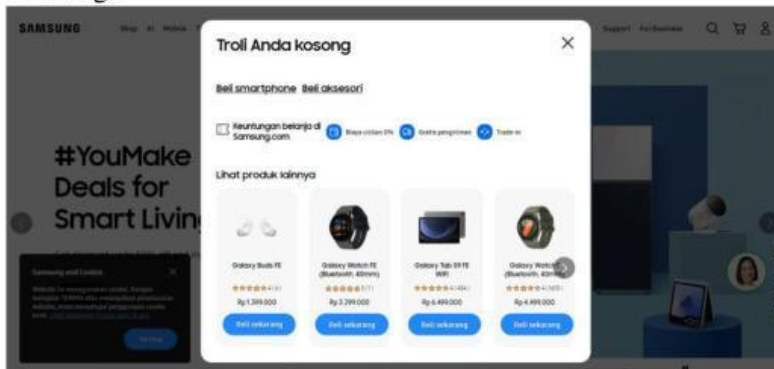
SAMSUNG Shop AI Mobile

Support For Business

#YouMake Deals for Smart Living

Samsung and Cookies

Troli Anda kosong

Beli smartphone Beli aksesori

Keuntungan belanja di Samsung.com

Biaya cicilan 0%

Gratis pengiriman

Trade-in

Lihat produk lainnya

Galaxy Buds FE
Rp 1.399.000
Beli sekarang

Galaxy Watch FE (Bluetooth, 40mm)
Rp 3.299.000
Beli sekarang

Galaxy Tab S9 FE WiFi
Rp 6.499.000
Beli sekarang

Galaxy Watch7 (Bluetooth, 40mm)
Rp 4.499.000
Beli sekarang